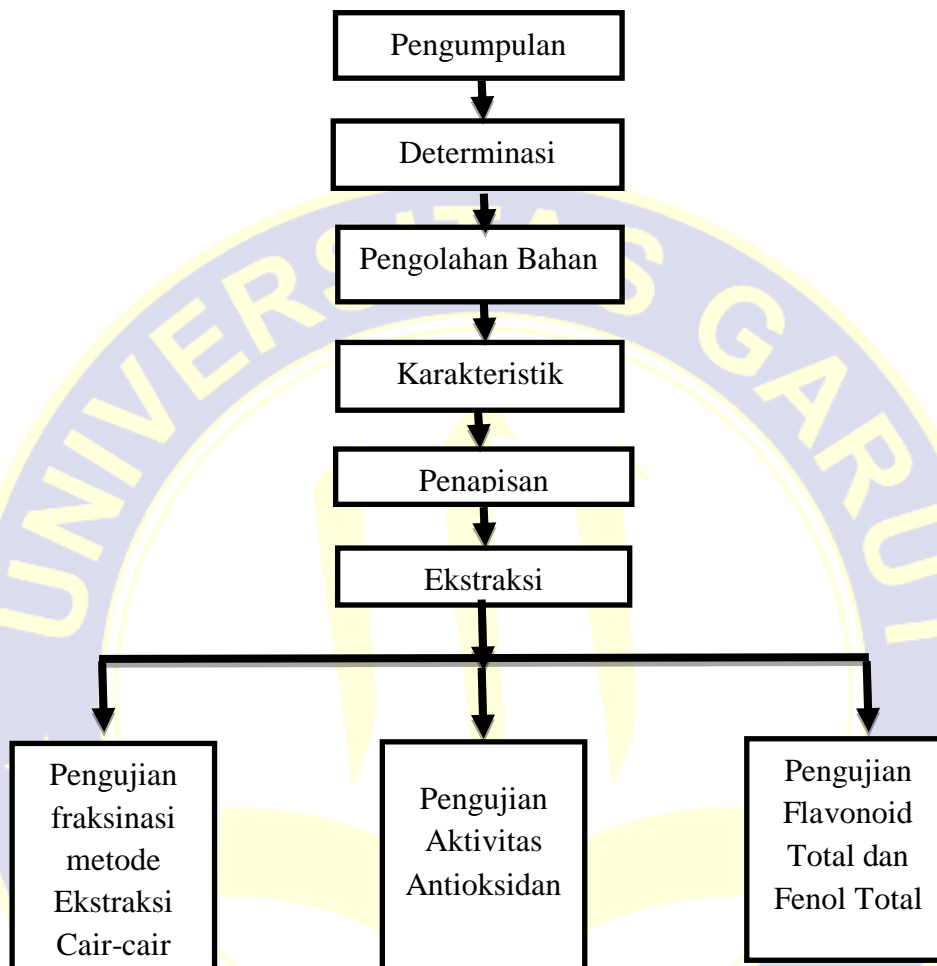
Pengumpulan

Determinasi

Pengolahan Bahan

Karakteristik

Penapisan

Ekstraksi

Pengujian fraksinasi metode Ekstraksi Cair-cair

Pengujian Aktivitas Antioksidan

Pengujian Flavonoid Total dan Fenol Total

UNIVERSITAS GARUT